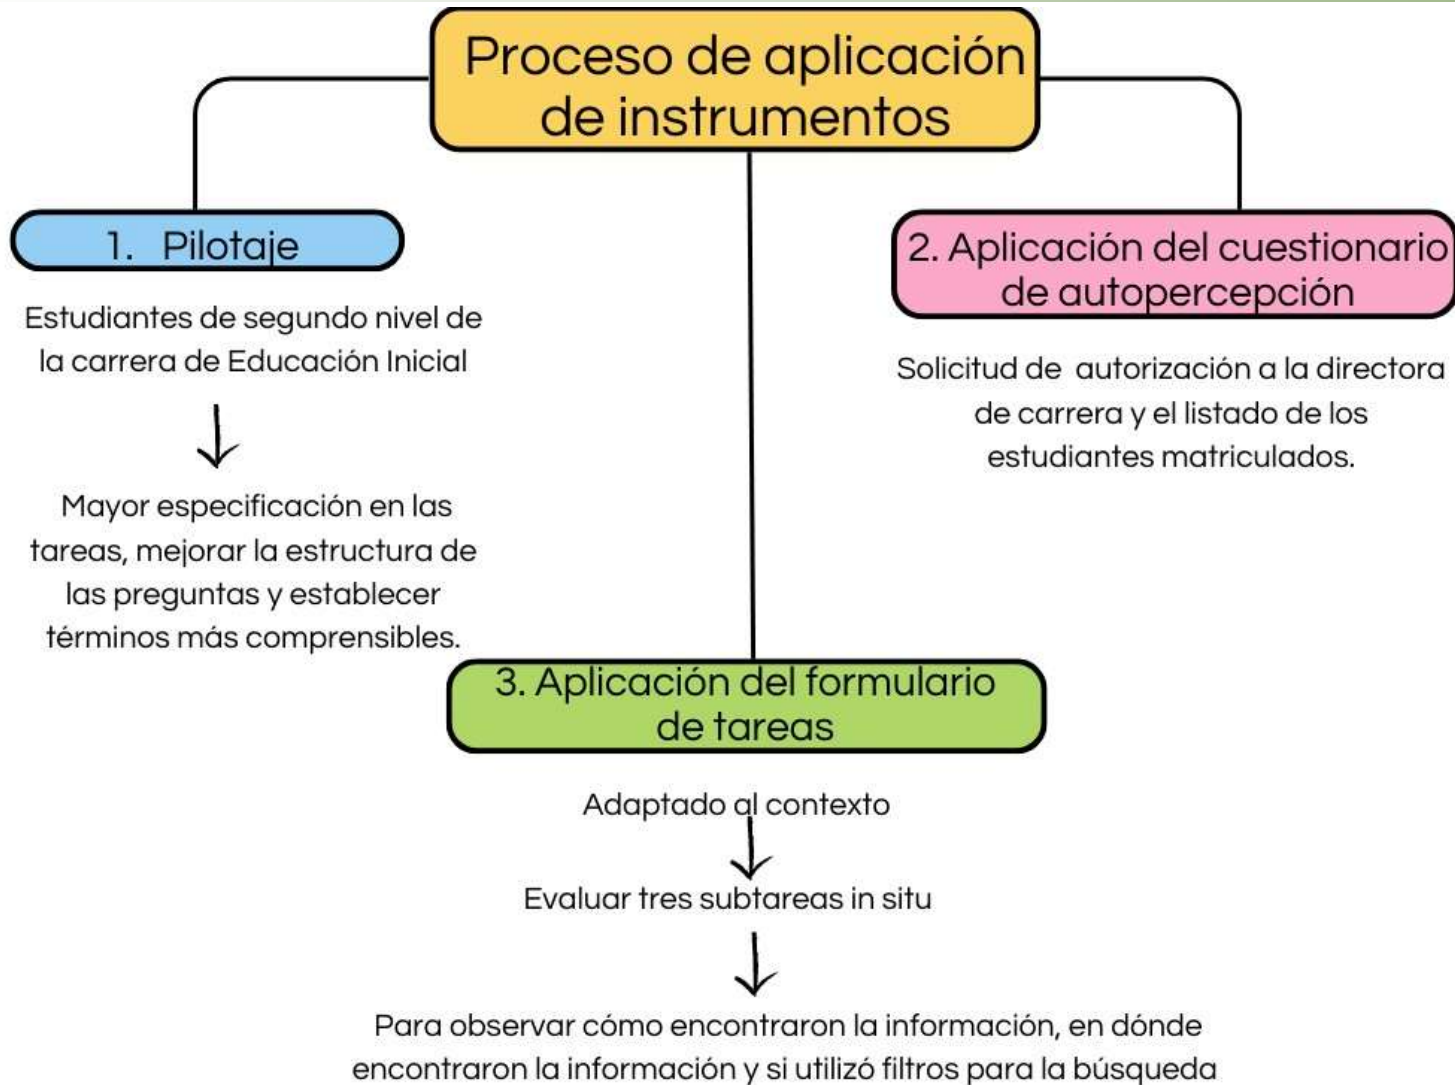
Proceso de aplicación de instrumentos

1. Pilotaje

Estudiantes de segundo nivel de la carrera de Educación Inicial

Mayor especificación en las tareas, mejorar la estructura de las preguntas y establecer términos más comprensibles.

2. Aplicación del cuestionario de autopercepción

Solicitud de autorización a la directora de carrera y el listado de los estudiantes matriculados.

3. Aplicación del formulario de tareas

Adaptado al contexto

Evaluar tres subtareas in situ

Para observar cómo encontraron la información, en dónde encontraron la información y si utilizó filtros para la búsqueda